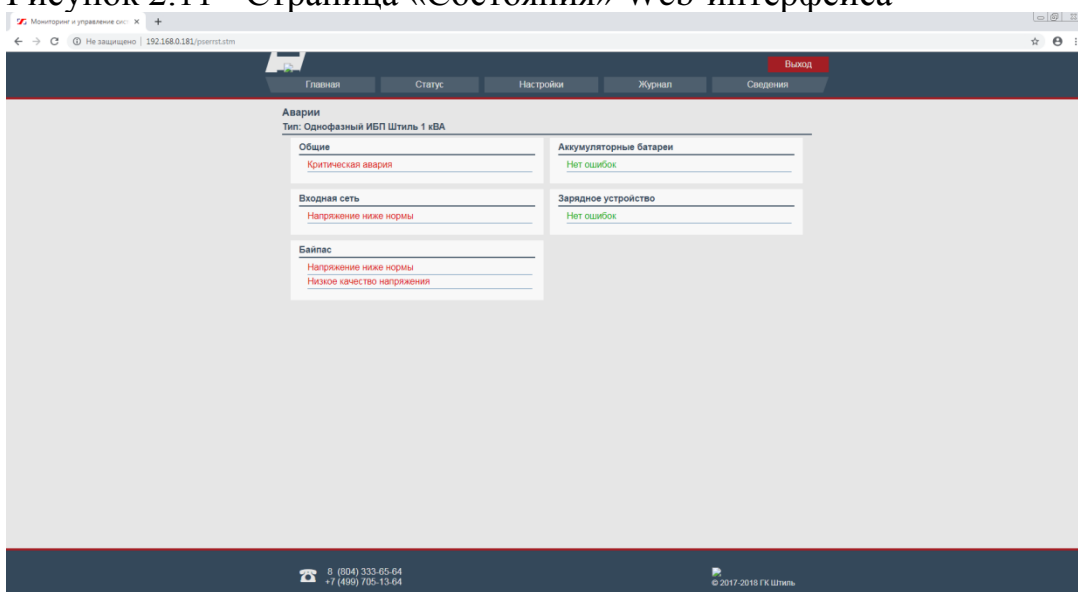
Рисунок 2.11 – Страница «Состояния» Web-интерфейса

Мониторинг и управление сист ×  +

Не защищено | 192.168.0.181/pserrst.stm

Выход

Главная  Статус  Настройки  Журнал  Сведения

Аварии
Тип: Однофазный ИБП Штиль 1 кВА

Общие
Критическая авария

Аккумуляторные батареи
Нет ошибок

Входная сеть
Напряжение ниже нормы

Зарядное устройство
Нет ошибок

Байпас
Напряжение ниже нормы
Низкое качество напряжения

8 (804) 333-65-64
+7 (499) 705-13-64

© 2017-2018 ГК Штиль